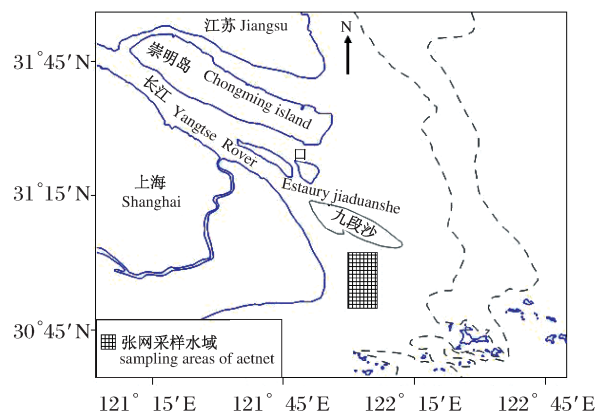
江苏 Jiangsu

N

31°45′N

崇明岛 Chongming island

长江 Yangtse Rover

口

Estaury jiaduanshe

31°15′N

上海 Shanghai

九段沙

30°45′N

张网采样水域
sampling areas of aetnet

121° 15′E

121° 45′E

122° 15′E

122° 45′E